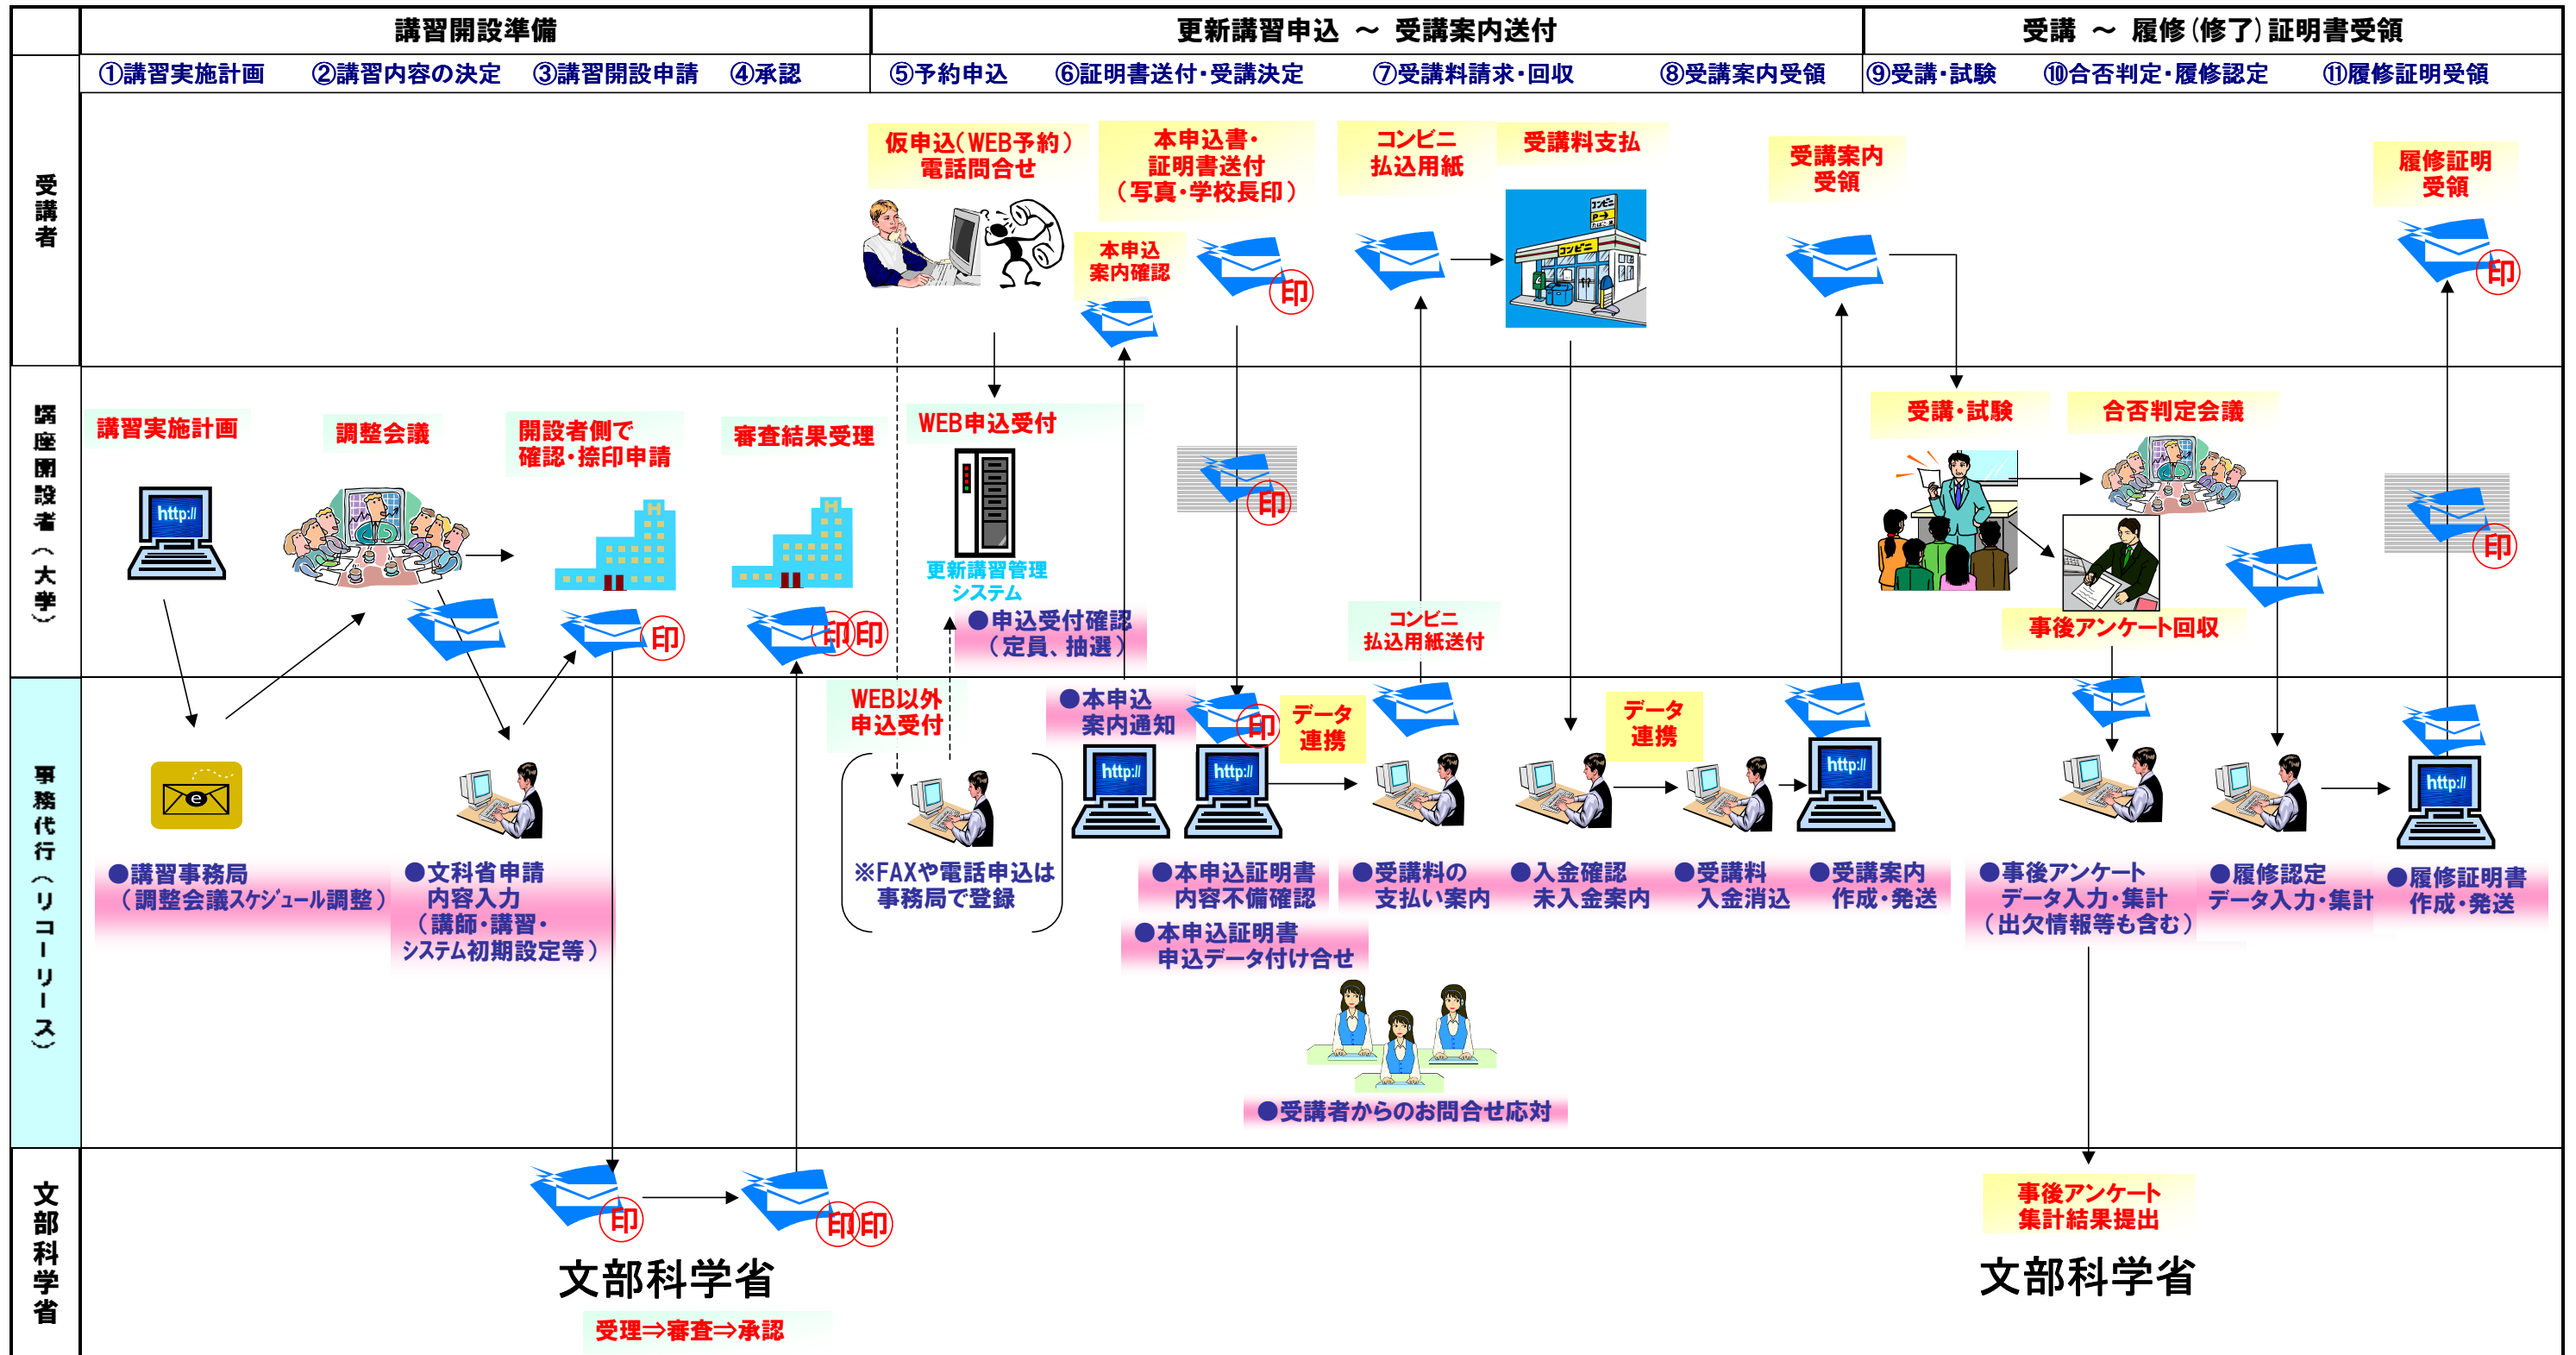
講習開設準備

更新講習申込 ～ 受講案内送付

受講 ～ 履修(修了)証明書受領

①講習実施計画 ②講習内容の決定 ③講習開設申請 ④承認 ⑤予約申込 ⑥証明書送付・受講決定 ⑦受講料請求・回収 ⑧受講案内受領 ⑨受講・試験 ⑩合否判定・履修認定 ⑪履修証明受領

受講者

仮申込(WEB予約)
電話問合せ

本申込書・
証明書送付
(写真・学校長印)

本申込
案内確認

印

コンビニ
払込用紙

受講料支払

コンビニ

受講案内
受領

履修証明
受領

印

講座開設者(大学)

講習実施計画

http://

調整会議

開設者側で
確認・捺印申請

印

審査結果受理

印印

WEB申込受付

更新講習管理
システム

●申込受付確認
(定員、抽選)

印

コンビニ
払込用紙送付

受講・試験

合否判定会議

印

事後アンケート回収

事務代行(リコーリース)

e

●講習事務局
(調整会議スケジュール調整)

●文科省申請
内容入力
(講師・講習・
システム初期設定等)

WEB以外
申込受付

※FAXや電話申込は
事務局で登録

●本申込
案内通知

印

http://

http://

データ
連携

●本申込証明書
内容不備確認

●本申込証明書
申込データ付け合せ

●受講料の
支払い案内

●入金確認
未入金案内

データ
連携

●受講料
入金消込

http://

●受講案内
作成・発送

●事後アンケート
データ入力・集計
(出欠情報等も含む)

●履修認定
データ入力・集計

http://

●履修証明書
作成・発送

●受講者からのお問合せ応対

文部科学省

印

印印

文部科学省

受理⇒審査⇒承認

事後アンケート
集計結果提出

文部科学省